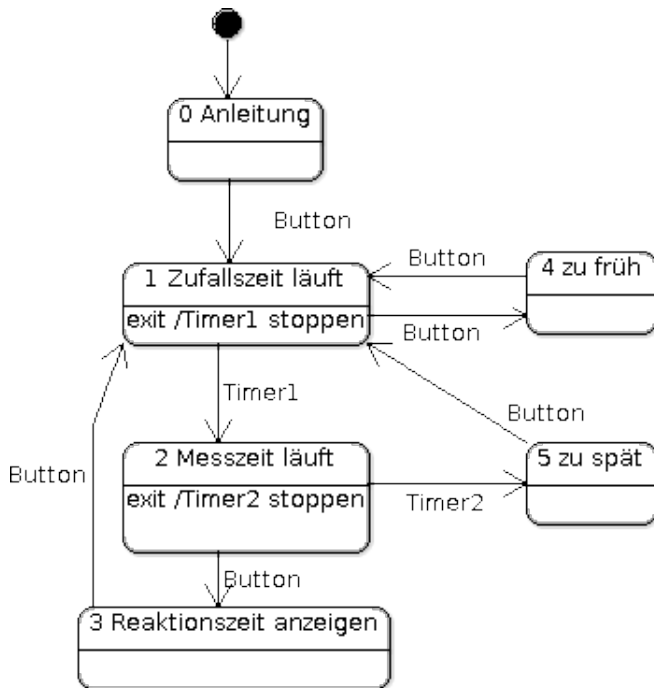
0 Anleitung

Button

1 Zufallszeit läuft
exit /Timer1 stoppen

Button

4 zu früh

Button

Timer1

Button

Button

2 Messzeit läuft
exit /Timer2 stoppen

5 zu spät

Timer2

Button

3 Reaktionszeit anzeigen